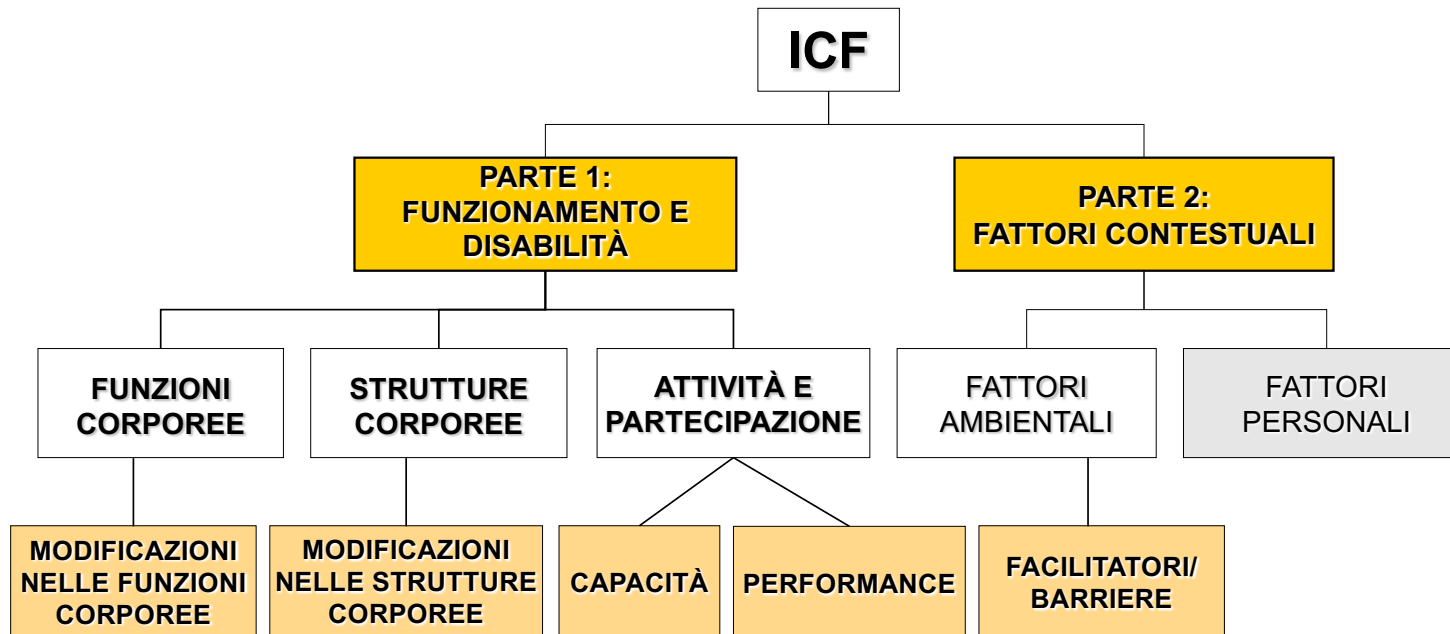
ICF

PARTE 1: FUNZIONAMENTO E DISABILITÀ

PARTE 2: FATTORI CONTESTUALI

FUNZIONI CORPOREE

STRUTTURE CORPOREE

ATTIVITÀ E PARTECIPAZIONE

FATTORI AMBIENTALI

FATTORI PERSONALI

MODIFICAZIONI NELLE FUNZIONI CORPOREE

MODIFICAZIONI NELLE STRUTTURE CORPOREE

CAPACITÀ

PERFORMANCE

FACILITATORI/ BARRIERE